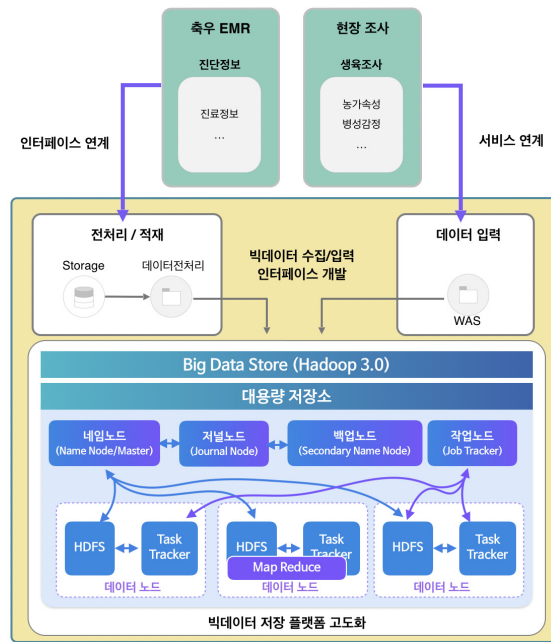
축우 EMR

진단정보

진료정보

...

현장 조사

생육조사

농가속성

병성감정

...

인터페이스 연계

서비스 연계

전처리 / 적재

Storage

데이터전처리

빅데이터 수집/입력 인터페이스 개발

데이터 입력

WAS

Big Data Store (Hadoop 3.0)

대용량 저장소

네임노드 (Name Node/Master)

저널노드 (Journal Node)

백업노드 (Secondary Name Node)

작업노드 (Job Tracker)

HDFS

Task Tracker

데이터 노드

HDFS

Task Tracker

Map Reduce

데이터 노드

HDFS

Task Tracker

데이터 노드

빅데이터 저장 플랫폼 고도화